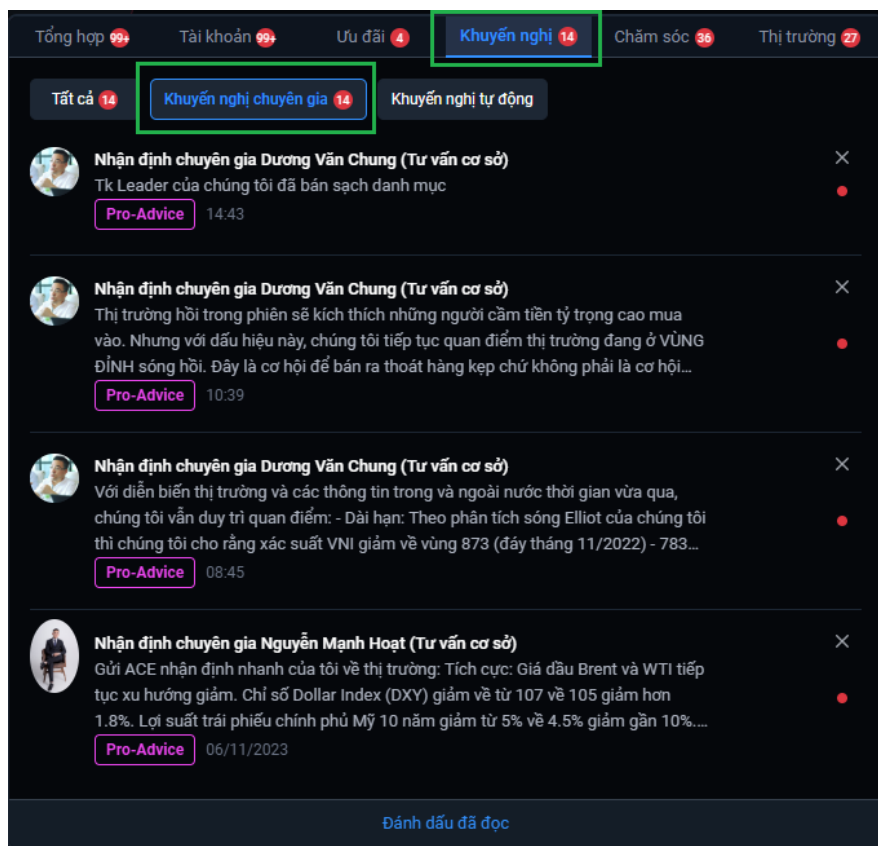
Tổng hợp 99+ Tài khoản 99+ Ưu đãi 4 Khuyến nghị 14 Chăm sóc 36 Thị trường 27

Tất cả 14 Khuyến nghị chuyên gia 14 Khuyến nghị tự động

Nhận định chuyên gia Dương Văn Chung (Tư vấn cơ sở)
Tk Leader của chúng tôi đã bán sạch danh mục
Pro-Advice 14:43
×

Nhận định chuyên gia Dương Văn Chung (Tư vấn cơ sở)
Thị trường hồi trong phiên sẽ kích thích những người cầm tiền tỷ trọng cao mua vào. Nhưng với dấu hiệu này, chúng tôi tiếp tục quan điểm thị trường đang ở VÙNG ĐỈNH sóng hồi. Đây là cơ hội để bán ra thoát hàng kẹp chứ không phải là cơ hội...
Pro-Advice 10:39
×

Nhận định chuyên gia Dương Văn Chung (Tư vấn cơ sở)
Với diễn biến thị trường và các thông tin trong và ngoài nước thời gian vừa qua, chúng tôi vẫn duy trì quan điểm: - Dài hạn: Theo phân tích sóng Elliot của chúng tôi thì chúng tôi cho rằng xác suất VNI giảm về vùng 873 (đáy tháng 11/2022) - 783...
Pro-Advice 08:45
×

Nhận định chuyên gia Nguyễn Mạnh Hoạt (Tư vấn cơ sở)
Gửi ACE nhận định nhanh của tôi về thị trường: Tích cực: Giá dầu Brent và WTI tiếp tục xu hướng giảm. Chỉ số Dollar Index (DXY) giảm về từ 107 về 105 giảm hơn 1.8%. Lợi suất trái phiếu chính phủ Mỹ 10 năm giảm từ 5% về 4.5% giảm gần 10%....
Pro-Advice 06/11/2023
×

Đánh dấu đã đọc